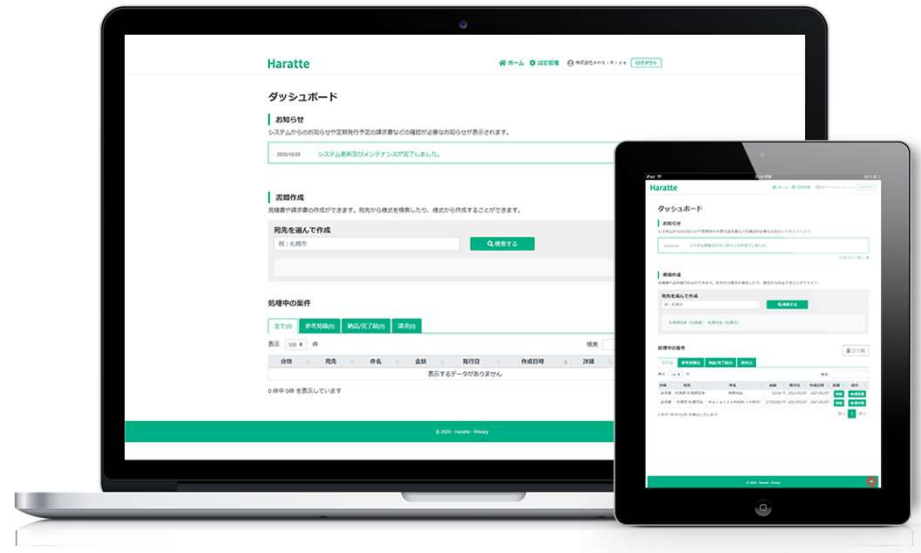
Haratte

ホーム 設定管理 株式会社 ログアウト

ダッシュボード

お知らせ

システムからのお知らせや定期発行予定の請求書などの確認が必要なお知らせが表示されます。

2020.10.03 システム更新及びメンテナンスが完了しました。

書類作成

見積書や請求書の作成ができます。宛先から様式を検索したり、様式から作成することができます。

宛先を選んで作成

例：札幌市

検索する

処理中の案件

全て(0) 参考見積(0) 納品/完了届(0) 請求(0)

表示 100 件

検索

| 分類 | 宛先 | 件名 | 金額 | 発行日 | 作成日時 | 詳細 |
|---|---|---|---|---|---|---|
| 表示するデータがありません | | | | | | |

0 件中 0件 を表示しています

© 2020 - Haratte - Privacy

Haratte

ダッシュボード

お知らせ

書類作成

宛先を選んで作成

検索する

処理中の案件

© 2020 - Haratte - Privacy